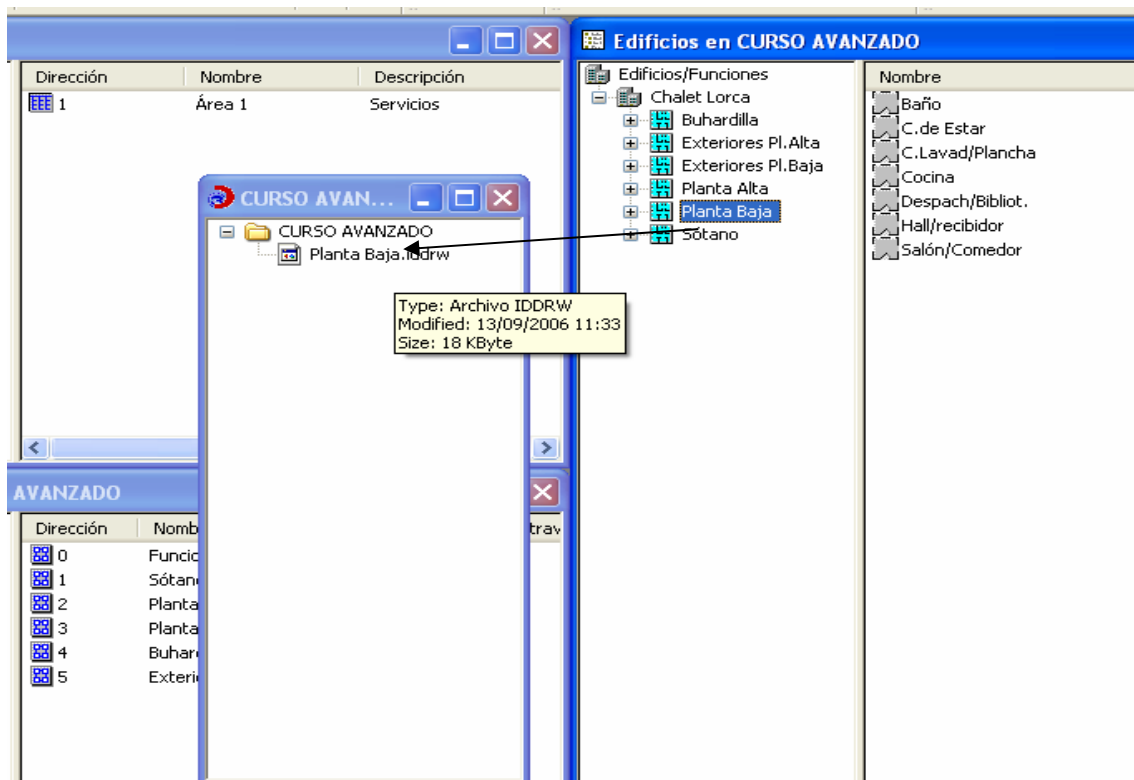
Edificios en CURSO AVANZADO

| Dirección | Nombre | Descripción |
|---|---|---|
| 1 | Área 1 | Servicios |

CURSO AVAN...

CURSO AVANZADO
Planta Baja.iddrw

Type: Archivo IDDRW
Modified: 13/09/2006 11:33
Size: 18 KByte

Edificios/Funciones
Chalet Lorca
Buhardilla
Exteriores Pl.Alta
Exteriores Pl.Baja
Planta Alta
Planta Baja
Sótano

Nombre
Baño
C.de Estar
C.Lavad/Plancha
Cocina
Despach/Bibliot.
Hall/recibidor
Salón/Comedor

AVANZADO

| Dirección | Nomb | trav |
|---|---|---|
| 0 | Funcic | |
| 1 | Sótan | |
| 2 | Planta | |
| 3 | Planta | |
| 4 | Buhar | |
| 5 | Exteri | |